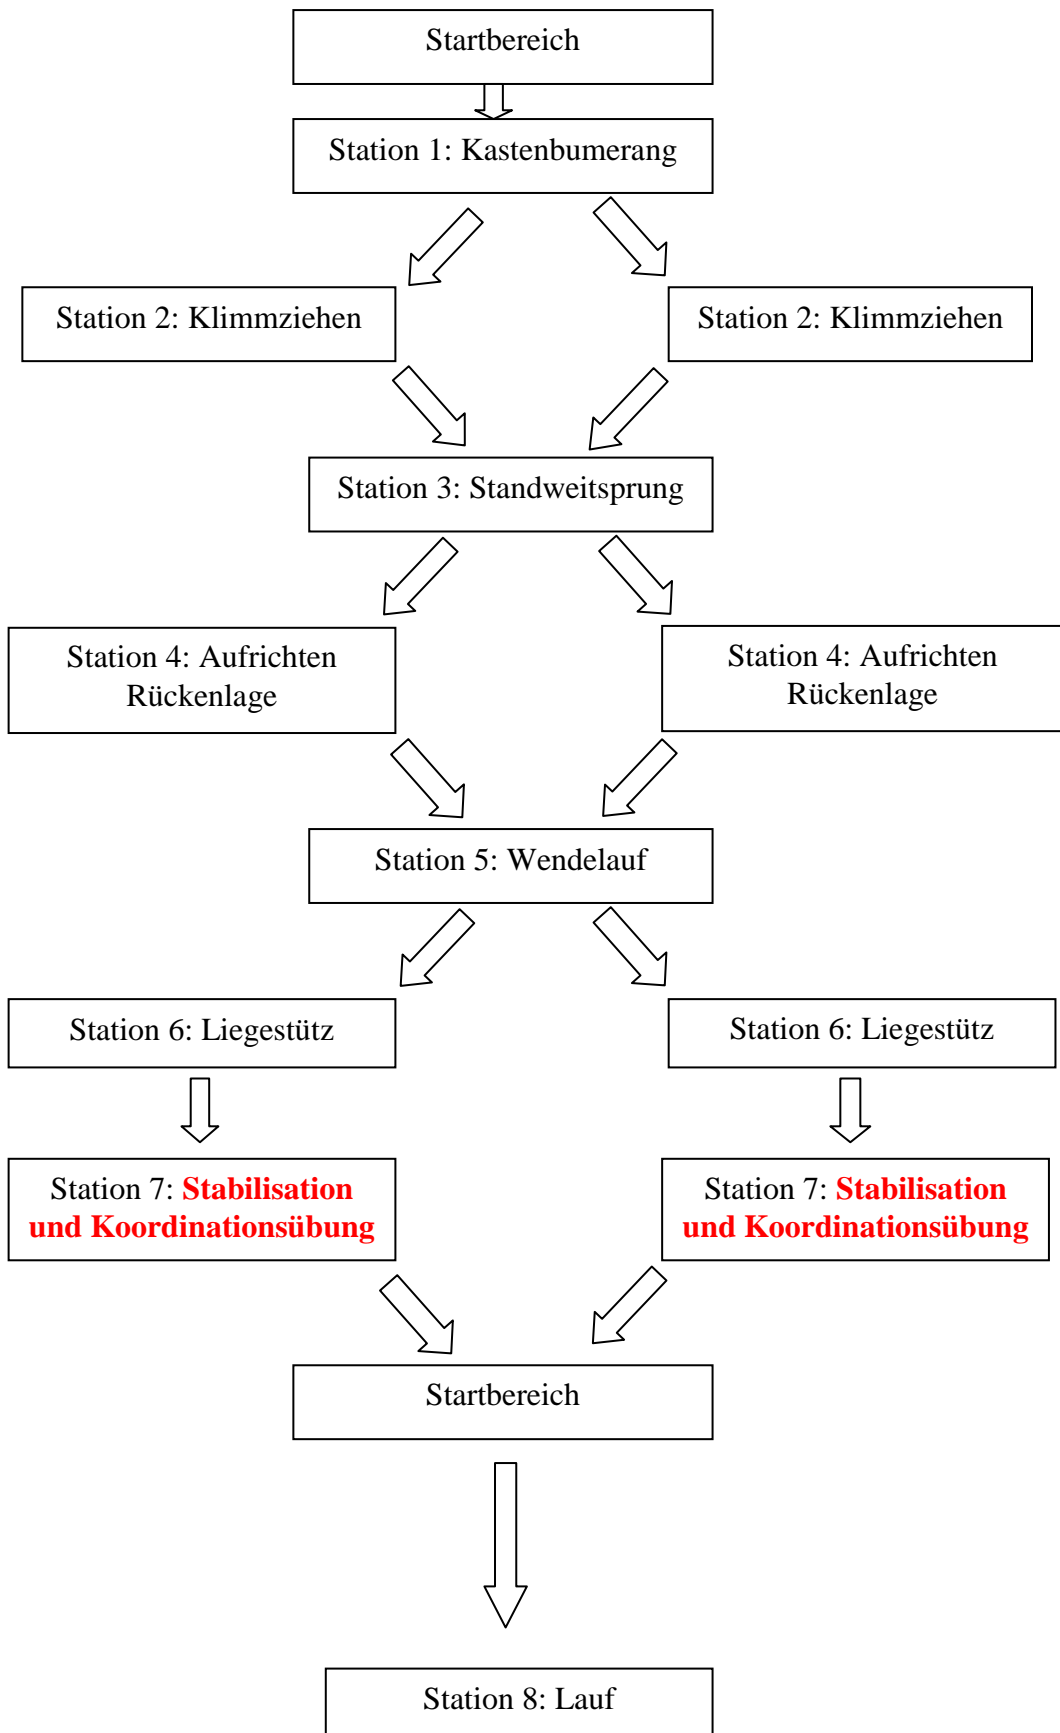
Startbereich

Station 1: Kastenbumerang

Station 2: Klimmziehen

Station 2: Klimmziehen

Station 3: Standweitsprung

Station 4: Aufrichten Rückenlage

Station 4: Aufrichten Rückenlage

Station 5: Wendelauf

Station 6: Liegestütz

Station 6: Liegestütz

Station 7: Stabilisation und Koordinationsübung

Station 7: Stabilisation und Koordinationsübung

Startbereich

Station 8: Lauf